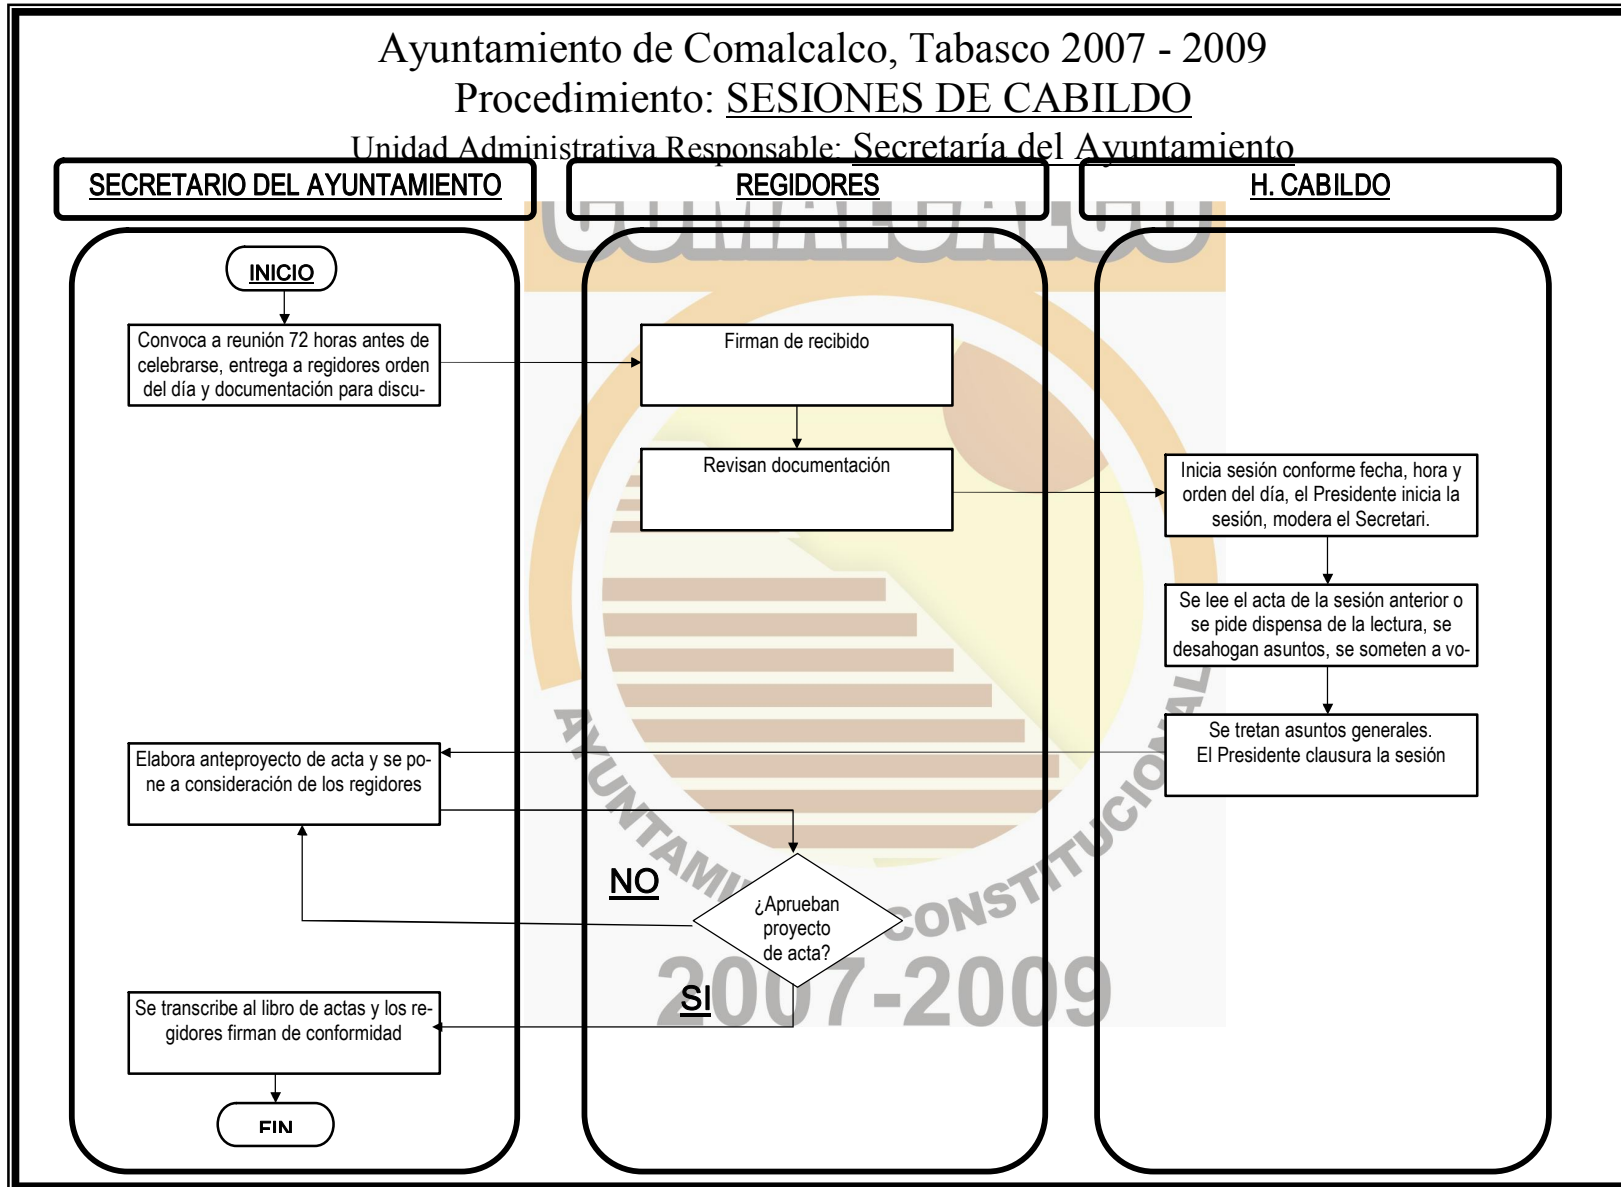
Ayuntamiento de Comalcalco, Tabasco 2007 - 2009
Procedimiento: SESIONES DE CABILDO
Unidad Administrativa Responsable: Secretaría del Ayuntamiento

SECRETARIO DEL AYUNTAMIENTO

REGIDORES

H. CABILDO

COMALCALCO

INICIO

Convoca a reunión 72 horas antes de celebrarse, entrega a regidores orden del día y documentación para discu-

Firman de recibido

Revisan documentación

Inicia sesión conforme fecha, hora y orden del día, el Presidente inicia la sesión, modera el Secretari.

Se lee el acta de la sesión anterior o se pide dispensa de la lectura, se desahogan asuntos, se someten a vo-

Se tretan asuntos generales. El Presidente clausura la sesión

Elabora anteproyecto de acta y se pone a consideración de los regidores

AYUNTAMIENTO CONSTITUCIONAL

NO

¿Aprueban proyecto de acta?

SI

2007-2009

Se transcribe al libro de actas y los regidores firman de conformidad

FIN